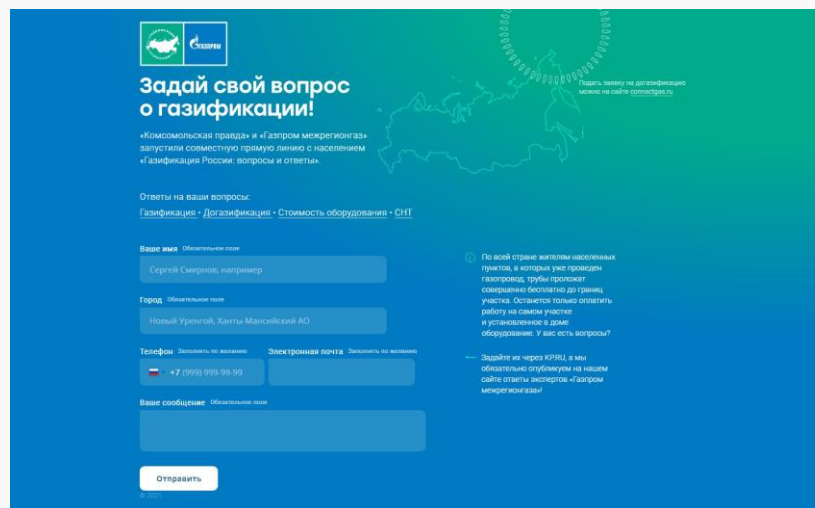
ГАЗПРОМ

Задай свой вопрос о газификации!

«Комсомольская правда» и «Газпром межрегионгаз» запустили совместную прямую линию с населением «Газификация России: вопросы и ответы».

Подать заявку на догазификацию можно на сайте connectgas.ru

Ответы на ваши вопросы:
Газификация • Догазификация • Стоимость оборудования • СНТ

Ваше имя Обязательное поле
Сергей Смирнов, например

Город Обязательное поле
Новый Уренгой, Ханты-Мансийский АО

Телефон Заполнить по желанию
+7 (999) 999-99-99

Электронная почта Заполнить по желанию

Ваше сообщение Обязательное поле

Отправить

© 2021

По всей стране жителям населенных пунктов, в которых уже проведен газопровод, трубы проложат совершенно бесплатно до границ участка. Остается только оплатить работу на самом участке и установленное в доме оборудование. У вас есть вопросы?

Задайте их через KP.RU, а мы обязательно опубликуем на нашем сайте ответы экспертов «Газпром межрегионгаза»!